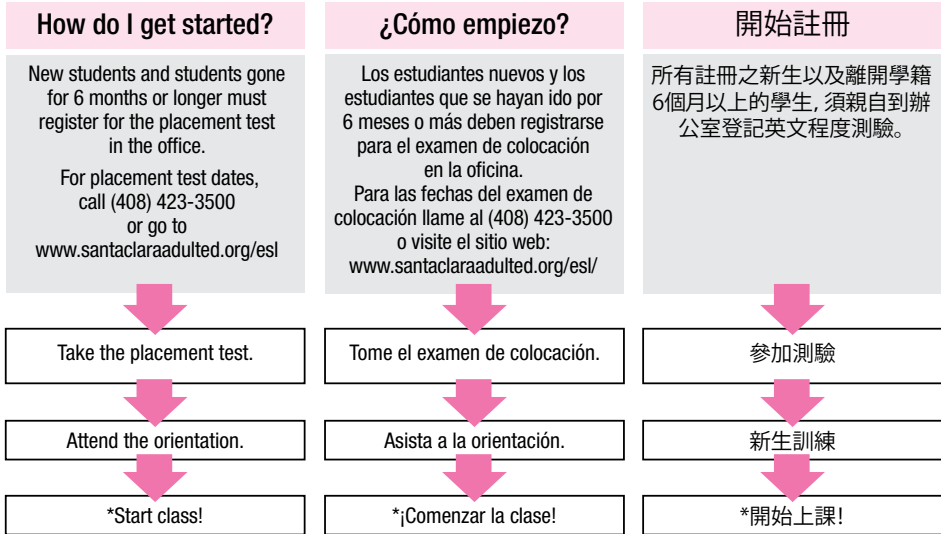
How do I get started?

New students and students gone for 6 months or longer must register for the placement test in the office.

For placement test dates, call (408) 423-3500 or go to www.santaclaraadulted.org/esl

Take the placement test.

Attend the orientation.

*Start class!

¿Cómo empiezo?

Los estudiantes nuevos y los estudiantes que se hayan ido por 6 meses o más deben registrarse para el examen de colocación en la oficina.
Para las fechas del examen de colocación llame al (408) 423-3500 o visite el sitio web: www.santaclaraadulted.org/esl/

Tome el examen de colocación.

Asista a la orientación.

*¡Comenzar la clase!

開始註冊

所有註冊之新生以及離開學籍6個月以上的學生, 須親自到辦公室登記英文程度測驗。

參加測驗

新生訓練

*開始上課!